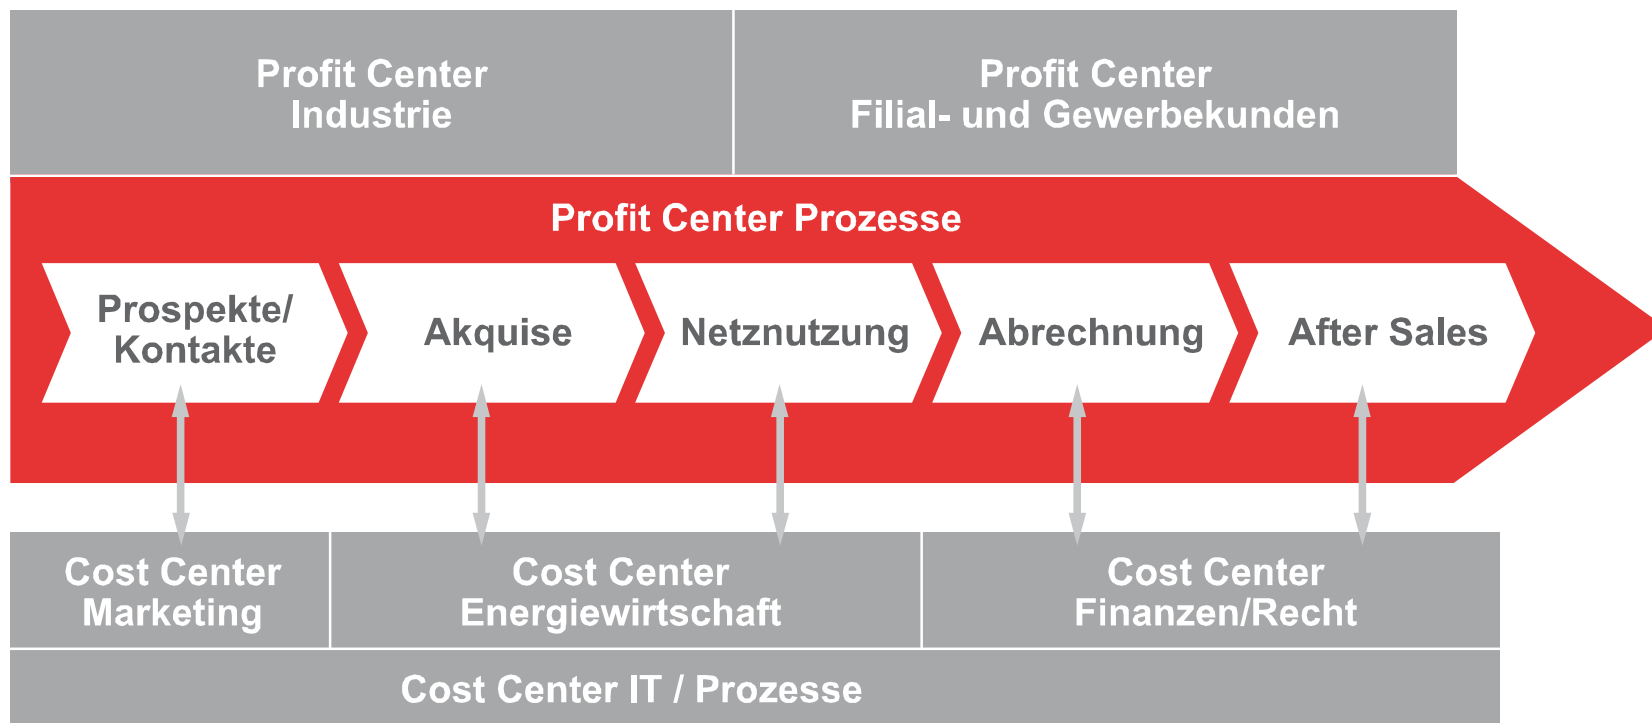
Profit Center
Industrie

Profit Center
Filial- und Gewerbekunden

Profit Center Prozesse

Prospekte/
Kontakte

Akquise

Netznutzung

Abrechnung

After Sales

Cost Center
Marketing

Cost Center
Energiewirtschaft

Cost Center
Finanzen/Recht

Cost Center IT / Prozesse